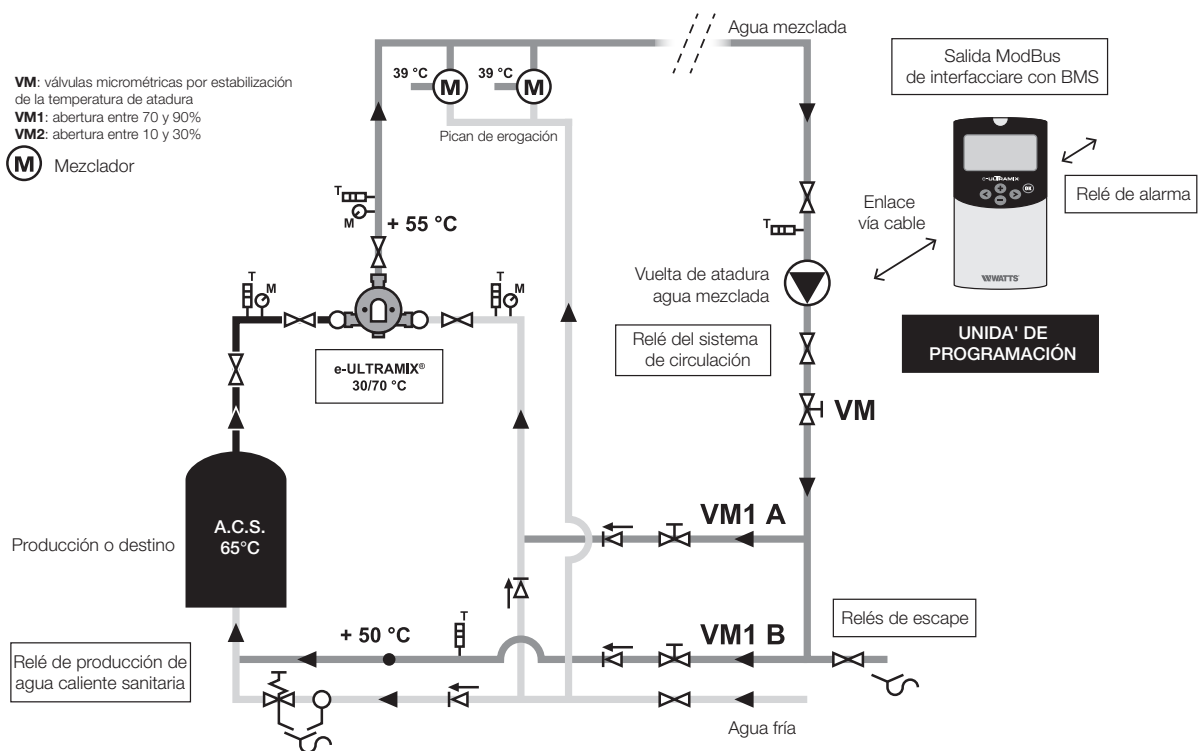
**VM**: válvulas micrométricas por estabilización de la temperatura de atadura
**VM1**: abertura entre 70 y 90%
**VM2**: abertura entre 10 y 30%

M Mezclador

39 °C M
39 °C M

Pican de erogación

Agua mezclada

Salida ModBus de interfacciare con BMS

e-ULTRAMIX

WATTS

Relé de alarma

Enlace vía cable

T
M
+ 55 °C

T M

T M

e-ULTRAMIX® 30/70 °C

T

Vuelta de atadura agua mezclada

Relé del sistema de circulación

UNIDA' DE PROGRAMACIÓN

VM

VM1 A

A.C.S. 65°C

Producción o destino

+ 50 °C

T

VM1 B

Relés de escape

Relé de producción de agua caliente sanitaria

Agua fría